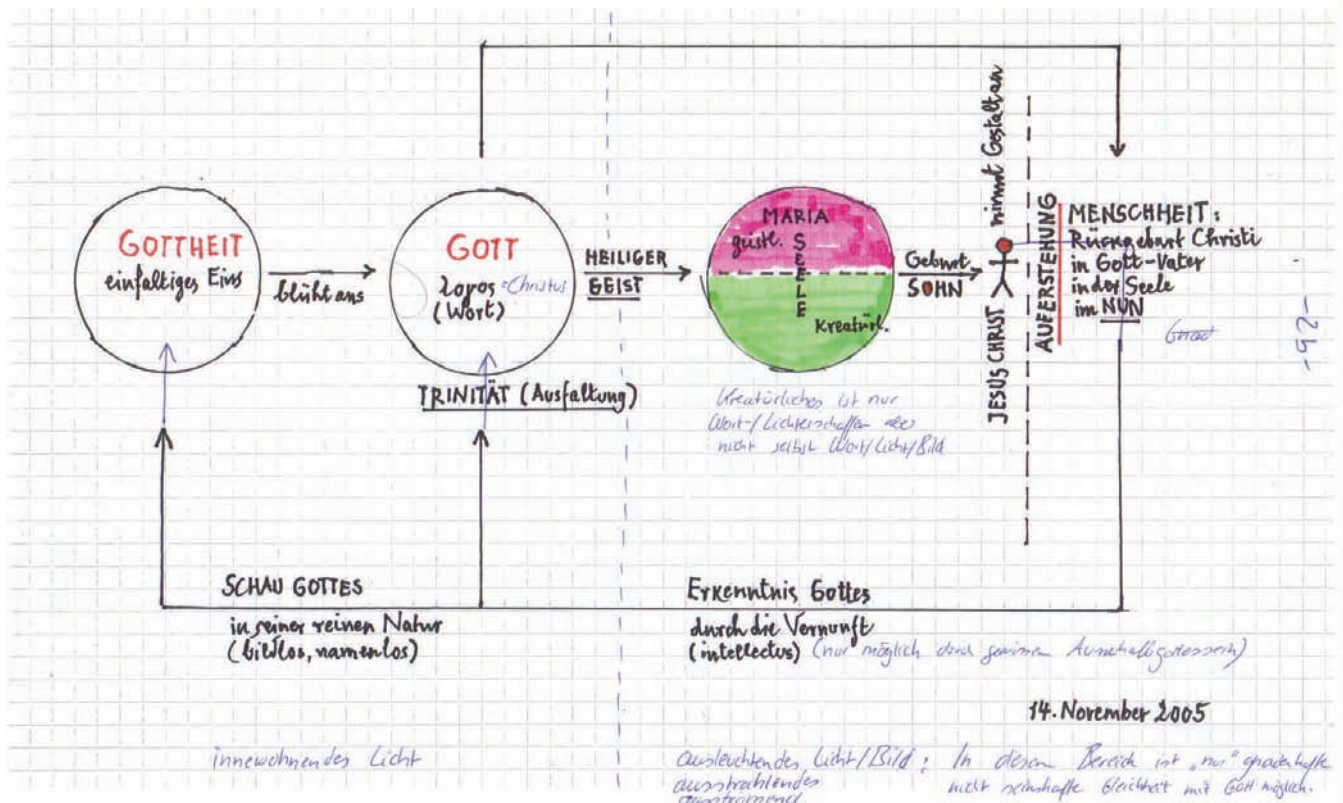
GOTTHEIT
einfaltiges Eins

blüht aus

GOTT
Logos =Christus
(Wort)

HEILIGER
GEIST

TRINITÄT (Ausfaltung)

MARIA
geistl.
SEELE
Kreatürl.

Kreatürliches ist nur Wort-/Lichterschaffen aber nicht selbst Wort/Licht/Bild

Geburt
SOHN

nimmt Gestalt an

JESUS CHRIST

AUFERSTEHUNG

MENSCHHEIT:
Rückgeburt Christi
in Gott-Vater
in der Seele
im NUN

Gerast

-92-

SCHAU GOTTES
in seiner reinen Natur
(bildlos, namenlos)

Erkenntnis Gottes
durch die Vernunft
(intellectus) (nur möglich durch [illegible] Ausschaltungsprozess)

14. November 2005

innewohnendes Licht

ausleuchtendes Licht/Bild: ausstrahlendes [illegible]

In diesem Bereich ist „nur" gnadenhafte nicht wesenhafte Gleichheit mit Gott möglich.